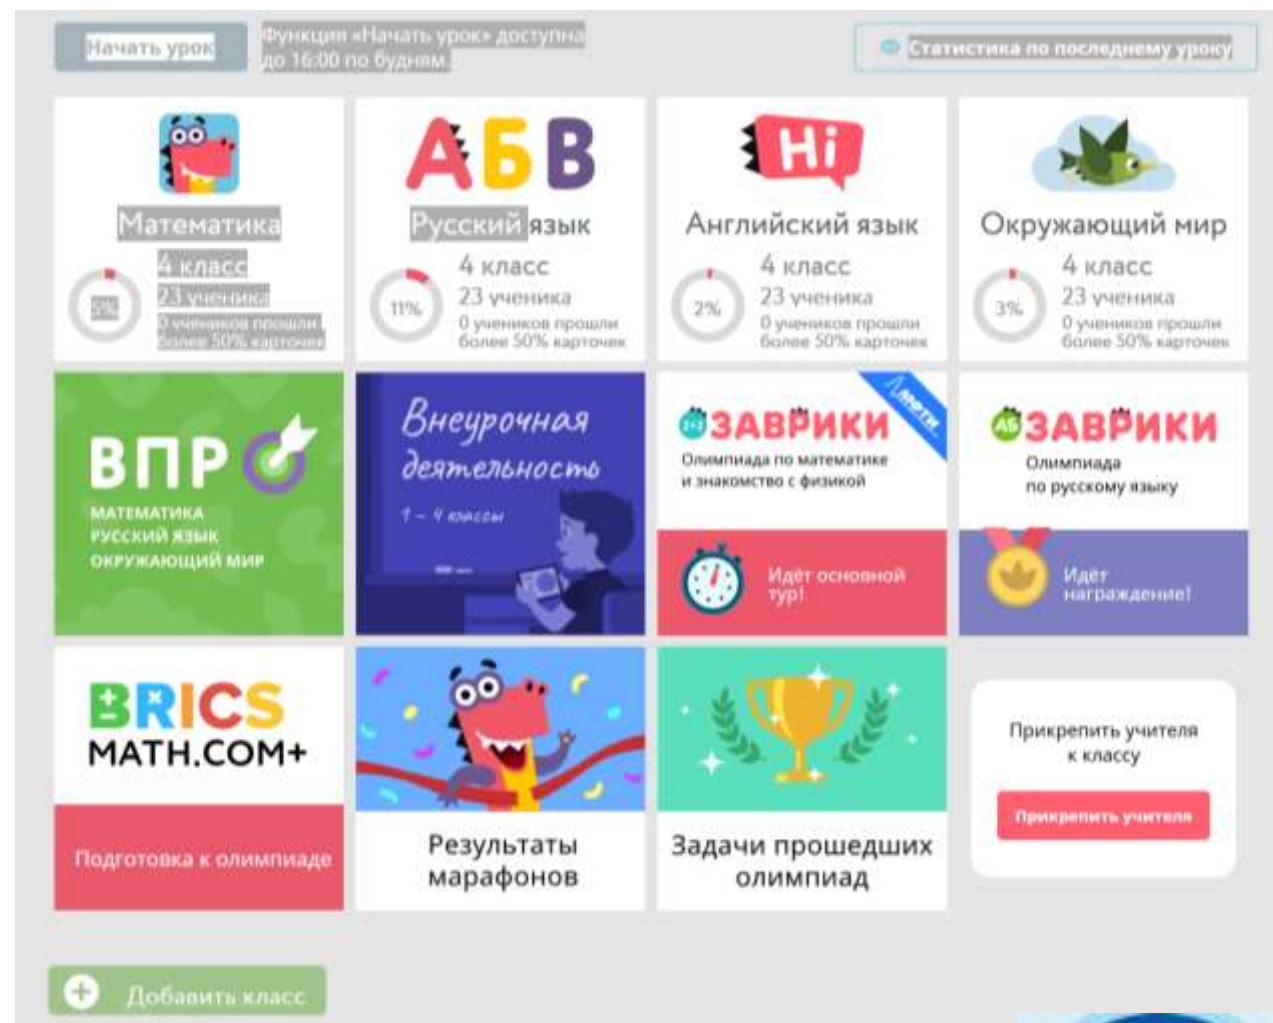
Начать урок

Функция «Начать урок» доступна до 16:00 по будням.

Статистика по последнему уроку

Математика
5%
4 класс
23 ученика
0 учеников прошли более 50% карточек

АБВ
Русский язык
11%
4 класс
23 ученика
0 учеников прошли более 50% карточек

Hi
Английский язык
2%
4 класс
23 ученика
0 учеников прошли более 50% карточек

Окружающий мир
3%
4 класс
23 ученика
0 учеников прошли более 50% карточек

ВПР
МАТЕМАТИКА
РУССКИЙ ЯЗЫК
ОКРУЖАЮЩИЙ МИР

Внеурочная деятельность
1 – 4 классы

ЗАВРИКИ
Олимпиада по математике и знакомство с физикой
Идёт основной тур!

ЗАВРИКИ
Олимпиада по русскому языку
Идёт награждение!

BRICS MATH.COM+
Подготовка к олимпиаде

Результаты марафонов

Задачи прошедших олимпиад

Прикрепить учителя к классу
Прикрепить учителя

Добавить класс